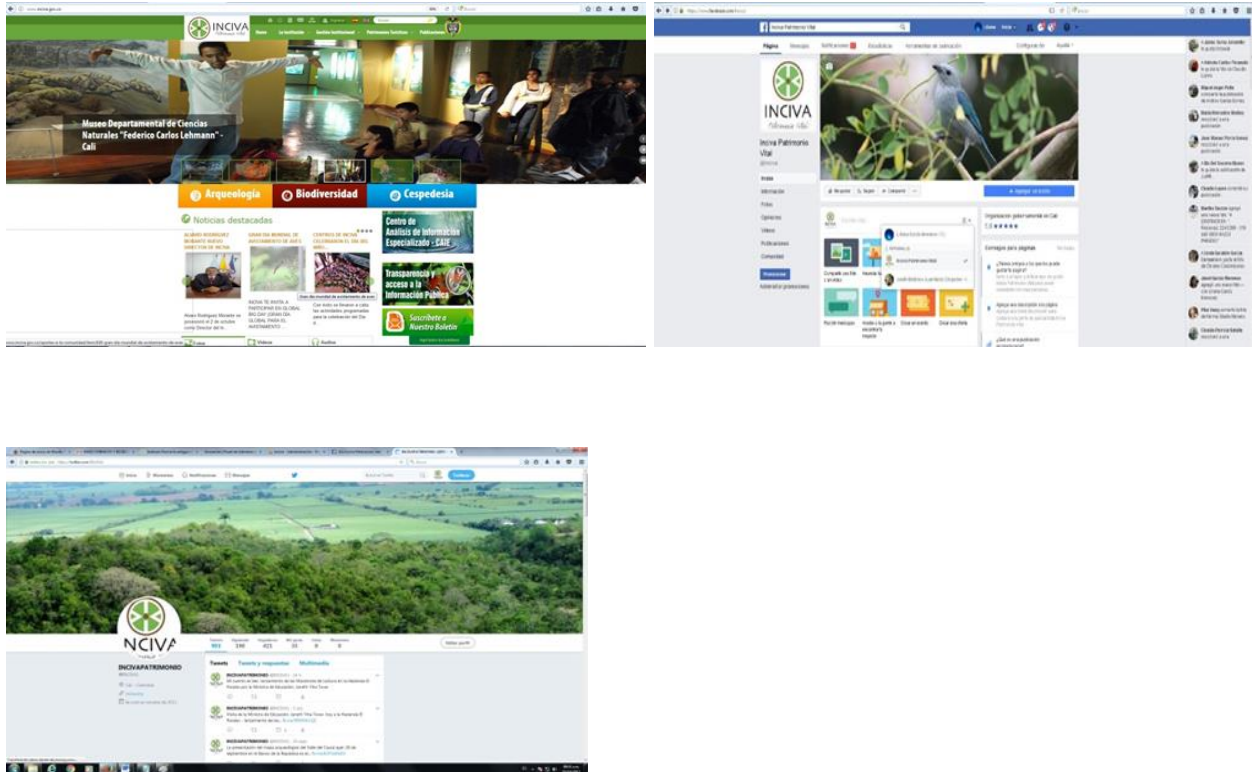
INCIVA Patrimonio Vital

Inicio La Institución Gestión Institucional Patrimonios Turísticos Publicaciones

Museo Departamental de Ciencias Naturales "Federico Carlos Lehmann" - Cali

Arqueología Biodiversidad Cespedesia

Noticias destacadas

ÁLVARO RODRÍGUEZ BECERRA NUEVO DIRECTOR DE INCIVA

GRAN DÍA MUNDIAL DE AVISTAMIENTO DE AVES

CENTROS DE INCIVA CELEBRARON EL DÍA DEL NIÑO

Álvaro Rodríguez Becerra se posesionó el 2 de octubre como Director del

INCIVA TE INVITA A PARTICIPAR EN GLOBAL BIG DAY (GRAN DÍA GLOBAL PARA EL AVISTAMIENTO ...

Con todo un itinerario a cabo las actividades programadas para la celebración del Día d...

Centro de Análisis de Información Especializado - CAIE

Transparencia y acceso a la Información Pública

Suscríbete a Nuestro Boletín

Fotos Videos Audios

Inciva Patrimonio Vital

Página Mensajes Notificaciones Estadísticas Herramientas de publicación Configuración Ayuda

INCIVA Patrimonio Vital

Inciva Patrimonio Vital

Inicio Información Fotos Opiniones Videos Publicaciones Comunidad

Promocionar

Administrar promociones

Me gusta Seguir Compartir

Agregar un botón

Organización gubernamental en Cali

5.0

Consejos para páginas

Comparte una foto o un video

Pautar mensajes

Ayuda a la gente a encontrar tu negocio

Crear un evento

Crear una oferta

Inicio Momentos Notificaciones Mensajes

Buscar en Twitter

Twittear

INCIVA

Tweets 953 Siguiendo 190 Seguidores 421 Me gusta 33 Listas 0 Momentos 0

Editar perfil

INCIVAPATRIMONIO

@INCIVA1

Cali - Colombia

Se unió en octubre de 2013

Tweets Tweets y respuestas Multimedia

INCIVAPATRIMONIO @INCIVA1

INCIVAPATRIMONIO @INCIVA1

INCIVAPATRIMONIO @INCIVA1